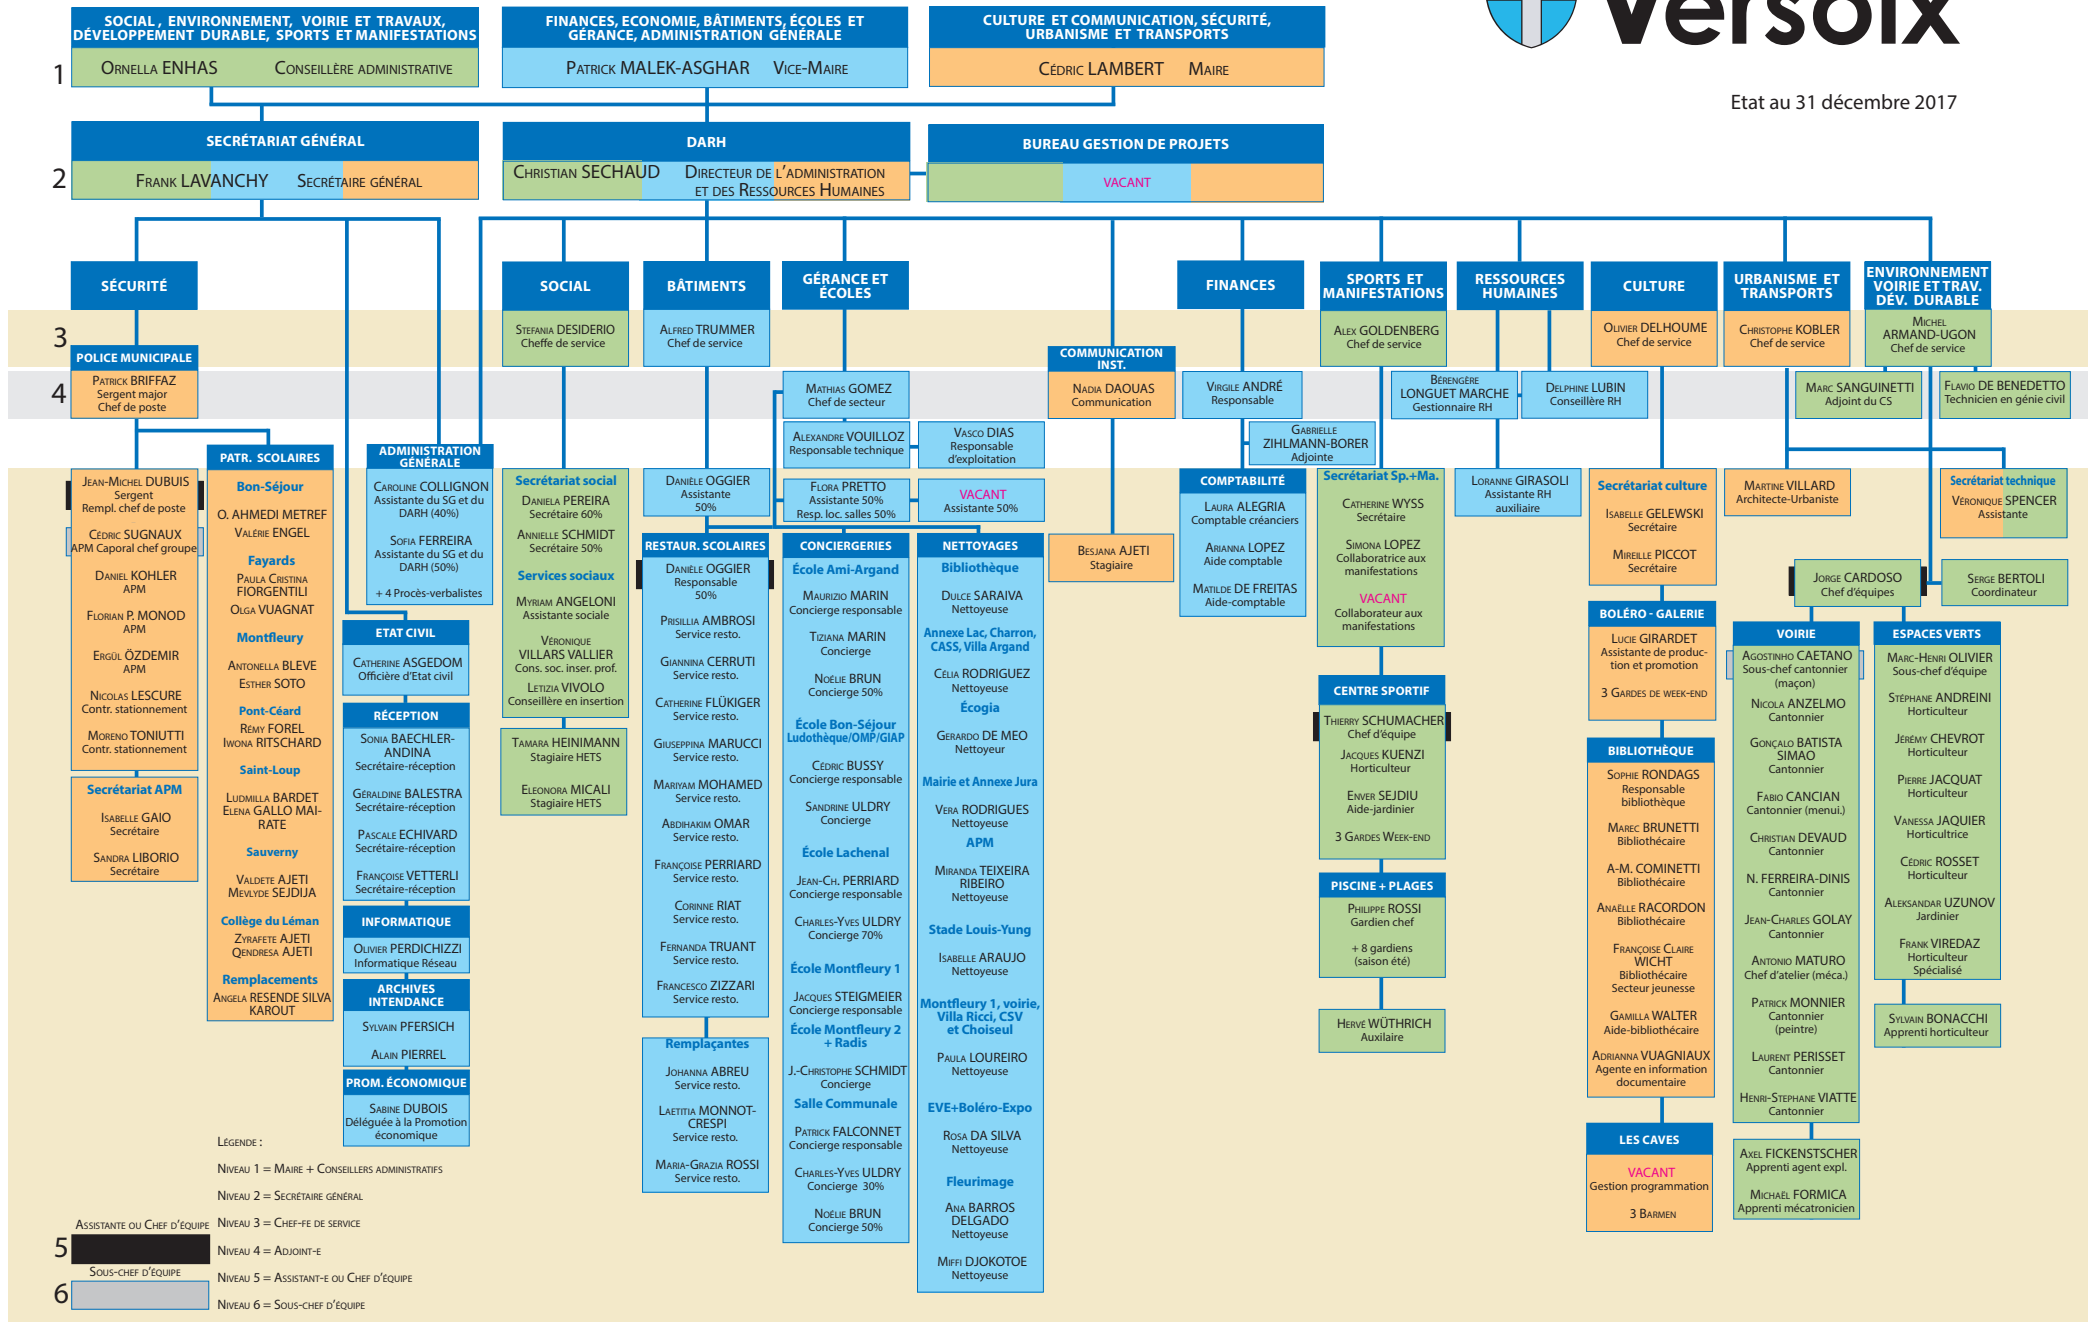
SOCIAL, ENVIRONNEMENT, VOIRIE ET TRAVAUX, DÉVELOPPEMENT DURABLE, SPORTS ET MANIFESTATIONS
ORNELLA ENHAS CONSEILLÈRE ADMINISTRATIVE

FINANCES, ECONOMIE, BÂTIMENTS, ÉCOLES ET GÉRANCE, ADMINISTRATION GÉNÉRALE
PATRICK MALEK-ASGHAR VICE-MAIRE

CULTURE ET COMMUNICATION, SÉCURITÉ, URBANISME ET TRANSPORTS
CÉDRIC LAMBERT MAIRE

Versoix

Etat au 31 décembre 2017

1

SECRÉTARIAT GÉNÉRAL
FRANK LAVANCHY SECRÉTAIRE GÉNÉRAL

DARH
CHRISTIAN SECHAUD DIRECTEUR DE L'ADMINISTRATION ET DES RESSOURCES HUMAINES

BUREAU GESTION DE PROJETS
VACANT

2

SÉCURITÉ
SOCIAL
BÂTIMENTS
GÉRANCE ET ÉCOLES
FINANCES
SPORTS ET MANIFESTATIONS
RESSOURCES HUMAINES
CULTURE
URBANISME ET TRANSPORTS
ENVIRONNEMENT VOIRIE ET TRAV. DÉV. DURABLE

3

POLICE MUNICIPALE
STEFANIA DESIDERIO Cheffe de service
ALFRED TRUMMER Chef de service
ALEX GOLDENBERG Chef de service
OLIVIER DELHOUME Chef de service
CHRISTOPHE KOBLER Chef de service
MICHEL ARMAND-UGON Chef de service

4

PATRICK BRIFFAZ Sergent major Chef de poste
MATHIAS GOMEZ Chef de secteur
COMMUNICATION INST.
NADIA DAOUAS Communication
VIRGILE ANDRÉ Responsable
BERENGÈRE LONGUET MARCHE Gestionnaire RH
DELPHINE LUBIN Conseillère RH
MARC SANGUINETTI Adjoint du CS
FLAVIO DE BENEDETTO Technicien en génie civil

ALEXANDRE VOUILLOZ Responsable technique
VASCO DIAS Responsable d'exploitation
GABRIELLE ZIHLMANN-BORER Adjointe

JEAN-MICHEL DUBUIS Sergent Rempl. chef de poste
CÉDRIC SUGNAUX APM Caporal chef groupe
DANIEL KOHLER APM
FLORIAN P. MONOD APM
ERGÜL ÖZDEMIR APM
NICOLAS LESCURE Contr. stationnement
MORENO TONIUTTI Contr. stationnement

Secrétariat APM
ISABELLE GAIO Secrétaire
SANDRA LIBORIO Secrétaire

PATR. SCOLAIRES
Bon-Séjour
O. AHMEDI METREF
VALÉRIE ENGEL
Fayards
PAULA CRISTINA FIORGENTILI
OLGA VUAGNAT
Montfleury
ANTONELLA BLEVE
ESTHER SOTO
Pont-Céard
REMY FOREL
IWONA RITSCHARD
Saint-Loup
LUDMILLA BARDET
ELENA GALLO MAI-RATE
Sauverny
VALDETE AJETI
MEVLYDE SEJDIJA
Collège du Léman
ZYRAFETE AJETI
QENDRESA AJETI
Remplacements
ANGELA RESENDE SILVA KAROUT

ADMINISTRATION GÉNÉRALE
CAROLINE COLLIGNON Assistante du SG et du DARH (40%)
SOFIA FERREIRA Assistante du SG et du DARH (50%)
+ 4 Procès-verbalistes

ETAT CIVIL
CATHERINE ASGEDOM Officière d'Etat civil

RÉCEPTION
SONIA BAECHLER-ANDINA Secrétaire-réception
GÉRALDINE BALESTRA Secrétaire-réception
PASCALE ECHIVARD Secrétaire-réception
FRANÇOISE VETTERLI Secrétaire-réception

INFORMATIQUE
OLIVIER PERDICHIZZI Informatique Réseau

ARCHIVES INTENDANCE
SYLVAIN PFERSICH
ALAIN PIERREL

PROM. ÉCONOMIQUE
SABINE DUBOIS Déléguée à la Promotion économique

Secrétariat social
DANIELA PEREIRA Secrétaire 60%
ANNIELLE SCHMIDT Secrétaire 50%
Services sociaux
MYRIAM ANGELONI Assistante sociale
VÉRONIQUE VILLARS VALLIER Cons. soc. inser. prof.
LETIZIA VIVOLO Conseillère en insertion

TAMARA HEINIMANN Stagiaire HETS
ELEONORA MICALI Stagiaire HETS

DANIÈLE OGGIER Assistante 50%

RESTAUR. SCOLAIRES
DANIÈLE OGGIER Responsable 50%
PRISILLIA AMBROSI Service resto.
GIANNINA CERRUTI Service resto.
CATHERINE FLÜKIGER Service resto.
GIUSEPPINA MARUCCI Service resto.
MARIYAM MOHAMED Service resto.
ABDIHAKIM OMAR Service resto.
FRANÇOISE PERRIARD Service resto.
CORINNE RIAT Service resto.
FERNANDA TRUANT Service resto.
FRANCESCO ZIZZARI Service resto.

Remplaçantes
JOHANNA ABREU Service resto.
LAETITIA MONNOT-CRESPI Service resto.
MARIA-GRAZIA ROSSI Service resto.

FLORA PRETTO Assistante 50% Resp. loc. salles 50%
VACANT Assistante 50%

CONCIERGERIES
École Ami-Argand
MAURIZIO MARIN Concierge responsable
TIZIANA MARIN Concierge
NOÉLIE BRUN Concierge 50%
École Bon-Séjour Ludothèque/OMP/GIAP
CÉDRIC BUSSY Concierge responsable
SANDRINE ULDRY Concierge
École Lachenal
JEAN-CH. PERRIARD Concierge responsable
CHARLES-YVES ULDRY Concierge 70%
École Montfleury 1
JACQUES STEIGMEIER Concierge responsable
École Montfleury 2 + Radis
J.-CHRISTOPHE SCHMIDT Concierge
Salle Communale
PATRICK FALCONNET Concierge responsable
CHARLES-YVES ULDRY Concierge 30%
NOÉLIE BRUN Concierge 50%

NETTOYAGES
Bibliothèque
DULCE SARAIVA Nettoyeuse
Annexe Lac, Charron, CASS, Villa Argand
CÉLIA RODRIGUEZ Nettoyeuse
Écogia
GERARDO DE MEO Nettoyeur
Mairie et Annexe Jura
VERA RODRIGUES Nettoyeuse
APM
MIRANDA TEIXEIRA RIBEIRO Nettoyeuse
Stade Louis-Yung
ISABELLE ARAUJO Nettoyeuse
Montfleury 1, voirie, Villa Ricci, CSV et Choiseul
PAULA LOUREIRO Nettoyeuse
EVE+Boléro-Expo
ROSA DA SILVA Nettoyeuse
Fleurimage
ANA BARROS DELGADO Nettoyeuse
MIFFI DJOKOTOE Nettoyeuse

BESJANA AJETI Stagiaire

COMPTABILITÉ
LAURA ALEGRIA Comptable créanciers
ARIANNA LOPEZ Aide comptable
MATILDE DE FREITAS Aide-comptable

Secrétariat Sp.+Ma.
CATHERINE WYSS Secrétaire
SIMONA LOPEZ Collaboratrice aux manifestations
VACANT Collaborateur aux manifestations

CENTRE SPORTIF
THIERRY SCHUMACHER Chef d'équipe
JACQUES KUENZI Horticulteur
ENVER SEJDIU Aide-jardinier
3 GARDES WEEK-END

PISCINE + PLAGES
PHILIPPE ROSSI Gardien chef
+ 8 gardiens (saison été)

HERVE WÜTHRICH Auxiliaire

LORANNE GIRASOLI Assistante RH auxiliaire

Secrétariat culture
ISABELLE GELEWSKI Secrétaire
MIREILLE PICCOT Secrétaire

BOLÉRO - GALERIE
LUCIE GIRARDET Assistante de production et promotion
3 GARDES DE WEEK-END

BIBLIOTHÈQUE
SOPHIE RONDAGS Responsable bibliothèque
MAREC BRUNETTI Bibliothécaire
A-M. COMINETTI Bibliothécaire
ANAËLLE RACORDON Bibliothécaire
FRANÇOISE CLAIRE WICHT Bibliothécaire Secteur jeunesse
GAMILLA WALTER Aide-bibliothécaire
ADRIANNA VUAGNIAUX Agente en information documentaire

LES CAVES
VACANT Gestion programmation
3 BARMEN

MARTINE VILLARD Architecte-Urbaniste

Secrétariat technique
VÉRONIQUE SPENCER Assistante

JORGE CARDOSO Chef d'équipes
SERGE BERTOLI Coordinateur

VOIRIE
AGOSTINHO CAETANO Sous-chef cantonnier (maçon)
NICOLA ANZELMO Cantonnier
GONÇALO BATISTA SIMAO Cantonnier
FABIO CANCIAN Cantonnier (menui.)
CHRISTIAN DEVAUD Cantonnier
N. FERREIRA-DINIS Cantonnier
JEAN-CHARLES GOLAY Cantonnier
ANTONIO MATURO Chef d'atelier (méca.)
PATRICK MONNIER Cantonnier (peintre)
LAURENT PERISSET Cantonnier
HENRI-STEPHANE VIATTE Cantonnier

AXEL FICKENSTSCHER Apprenti agent expl.
MICHAEL FORMICA Apprenti mécatronicien

ESPACES VERTS
MARC-HENRI OLIVIER Sous-chef d'équipe
STÉPHANE ANDREINI Horticulteur
JERÉMY CHEVROT Horticulteur
PIERRE JACQUAT Horticulteur
VANESSA JAQUIER Horticultrice
CÉDRIC ROSSET Horticulteur
ALEKSANDAR UZUNOV Jardinier
FRANK VIREDAZ Horticulteur Spécialisé

SYLVAIN BONACCHI Apprenti horticulteur

LÉGENDE :
NIVEAU 1 = MAIRE + CONSEILLERS ADMINISTRATIFS
NIVEAU 2 = SECRÉTAIRE GÉNÉRAL
NIVEAU 3 = CHEF-FE DE SERVICE
NIVEAU 4 = ADJOINT-E
NIVEAU 5 = ASSISTANT-E OU CHEF D'ÉQUIPE
NIVEAU 6 = SOUS-CHEF D'ÉQUIPE
ASSISTANTE OU CHEF D'ÉQUIPE
5
SOUS-CHEF D'ÉQUIPE
6